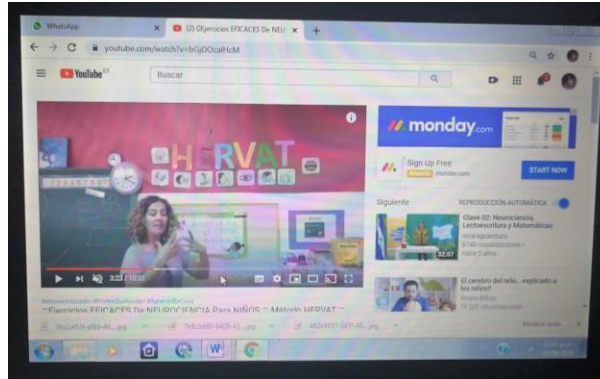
WhatsApp
(2) Ejercicios EFICACES De NEU
youtube.com/watch?v=bGjDOcalHcM
YouTube
Buscar
HERVAT
2:23 / 10:20
monday.com
Sign Up Free
monday.com
START NOW
Siguiente
REPRODUCCIÓN AUTOMÁTICA
Clase 02: Neurociencia, Lectoescritura y Matemáticas
32:07
El cerebro del niño... explicado a los niños!
" Ejercicios EFICACES De NEUROCIENCIA Para NIÑOS " Método HERVAT
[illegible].jpg
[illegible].jpg
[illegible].jpg
Mostrar todo